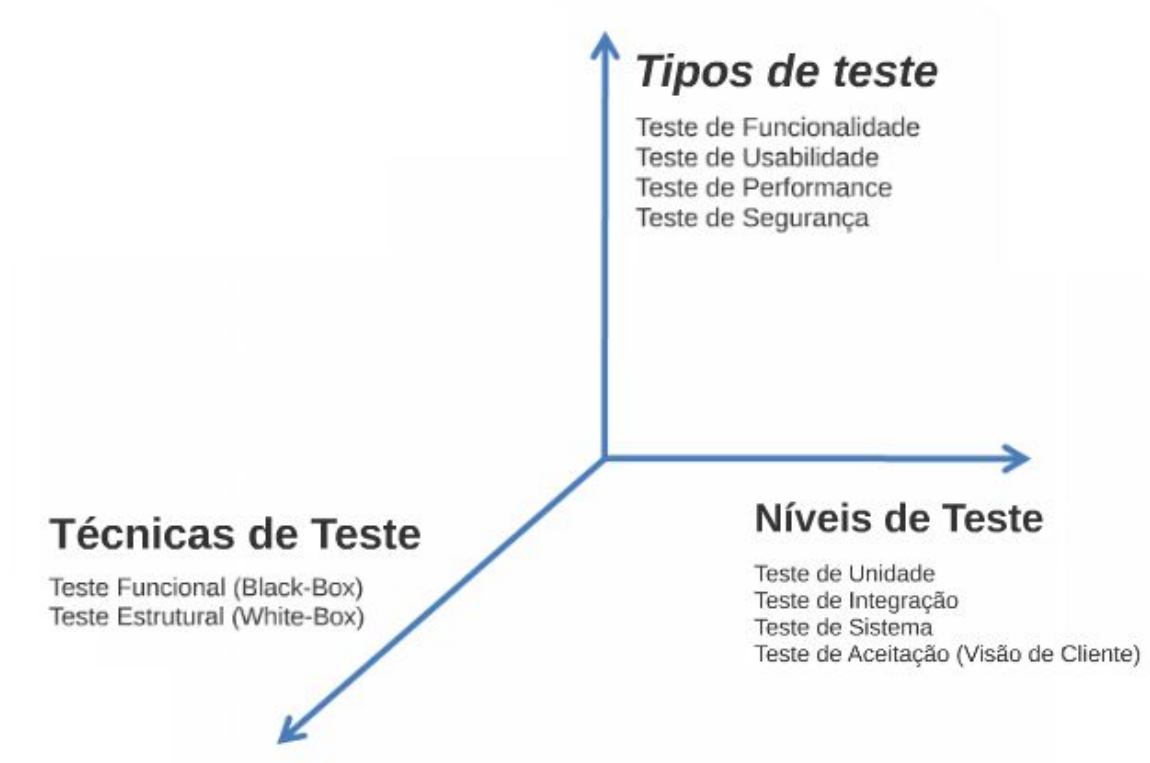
Tipos de teste

Teste de Funcionalidade
Teste de Usabilidade
Teste de Performance
Teste de Segurança

Técnicas de Teste

Teste Funcional (Black-Box)
Teste Estrutural (White-Box)

Níveis de Teste

Teste de Unidade
Teste de Integração
Teste de Sistema
Teste de Aceitação (Visão de Cliente)